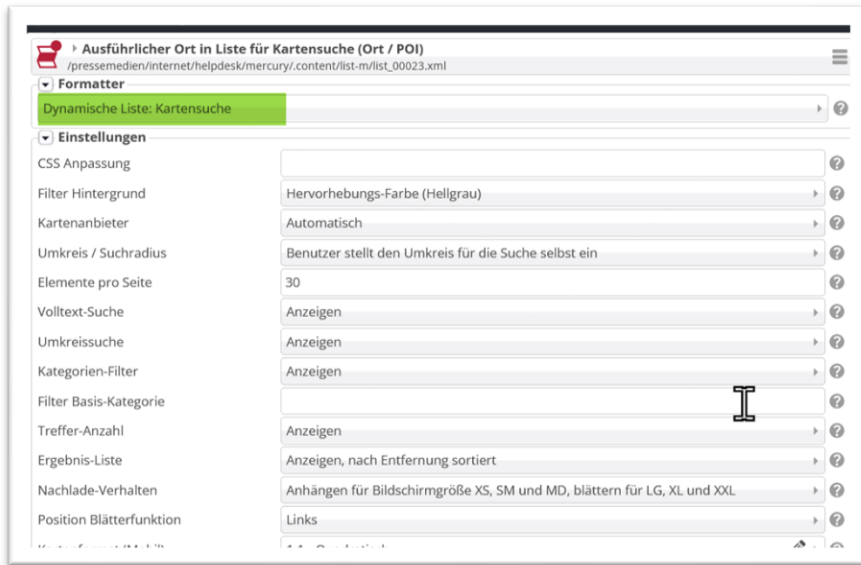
Ausführlicher Ort in Liste für Kartensuche (Ort / POI)
/pressemedien/internet/helpdesk/mercury/.content/list-m/list_00023.xml

Formatter

Dynamische Liste: Kartensuche

Einstellungen

CSS Anpassung

Filter Hintergrund | Hervorhebungs-Farbe (Hellgrau)

Kartenanbieter | Automatisch

Umkreis / Suchradius | Benutzer stellt den Umkreis für die Suche selbst ein

Elemente pro Seite | 30

Volltext-Suche | Anzeigen

Umkreissuche | Anzeigen

Kategorien-Filter | Anzeigen

Filter Basis-Kategorie

Treffer-Anzahl | Anzeigen

Ergebnis-Liste | Anzeigen, nach Entfernung sortiert

Nachlade-Verhalten | Anhängen für Bildschirmgröße XS, SM und MD, blättern für LG, XL und XXL

Position Blätterfunktion | Links

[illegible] | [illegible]